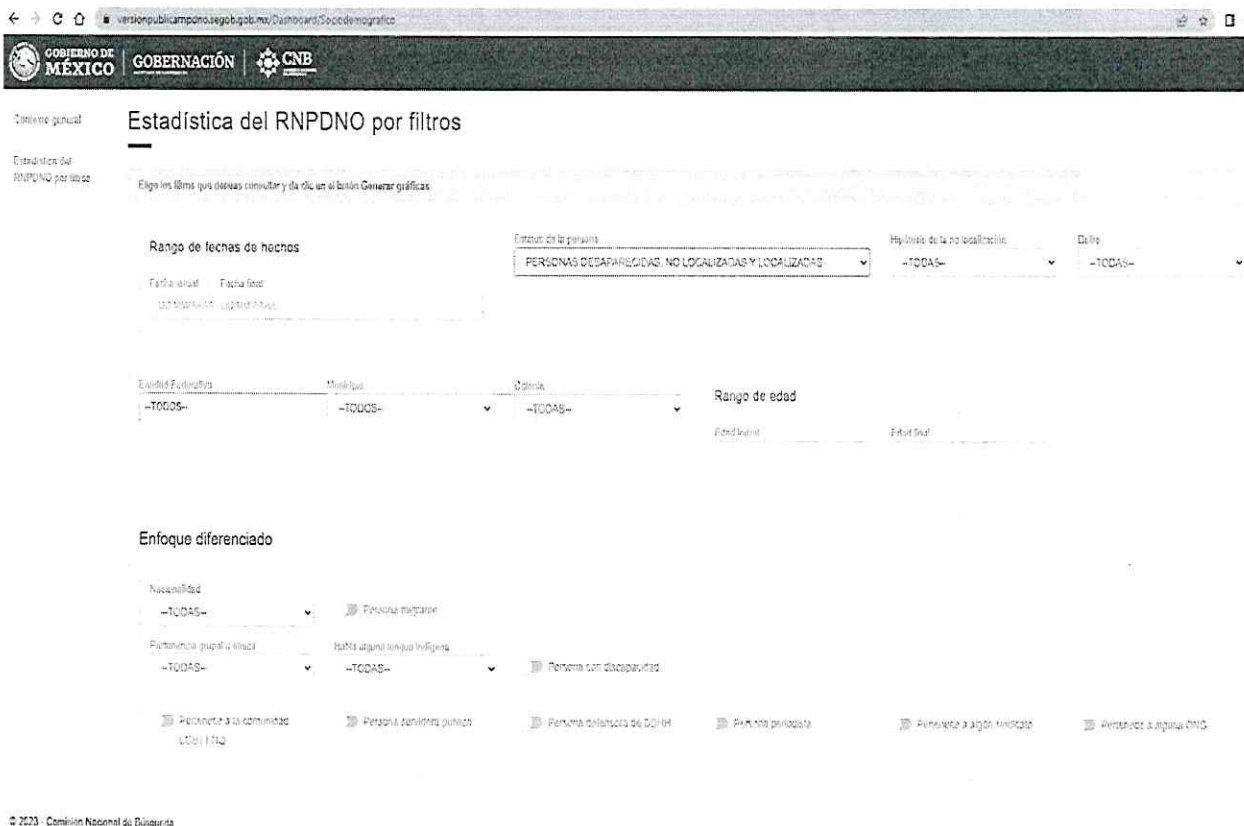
versionpublicarnpdno.segob.gob.mx/Dashboard/Sociodemografico

GOBIERNO DE MÉXICO | GOBERNACIÓN | CNB

Contexto general

Estadística del RNPDNO por filtros

Estadística del RNPDNO por filtros

Elige los filtros que deseas consultar y da clic en el botón Generar gráficas

Rango de fechas de hechos

Fecha inicial Fecha final

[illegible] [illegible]

Estatus de la persona

PERSONAS DESAPARECIDAS, NO LOCALIZADAS Y LOCALIZADAS

Hipótesis de la no localización

--TODAS--

Delito

--TODAS--

Entidad Federativa

--TODOS--

Municipio

--TODOS--

Colonia

--TODAS--

Rango de edad

Edad inicial

Edad final

Enfoque diferenciado

Nacionalidad

--TODAS--

Persona migrante

Pertenencia grupal o étnica

--TODAS--

Habla alguna lengua indígena

--TODAS--

Persona con discapacidad

Pertenece a la comunidad LGBTTTIQ

Persona servidora pública

Persona defensora de DDHH

Persona periodista

Pertenece a algún sindicato

Pertenece a alguna ONG

© 2023 Comisión Nacional de Búsqueda